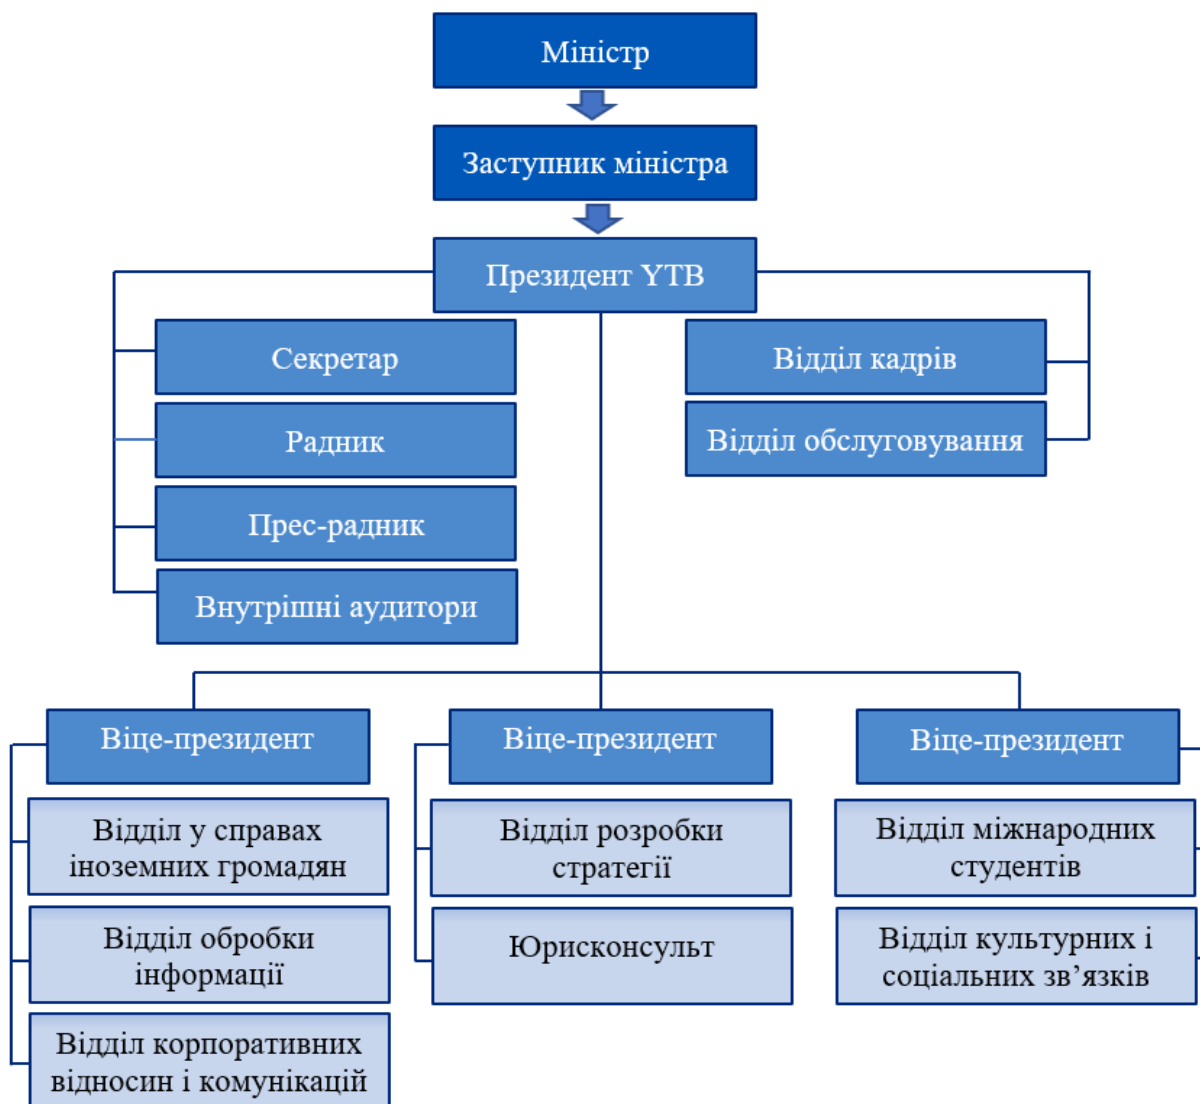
Міністр

Заступник міністра

Президент YTB

Секретар

Радник

Прес-радник

Внутрішні аудитори

Відділ кадрів

Відділ обслуговування

Віце-президент

Відділ у справах іноземних громадян

Відділ обробки інформації

Відділ корпоративних відносин і комунікацій

Віце-президент

Відділ розробки стратегії

Юрисконсульт

Віце-президент

Відділ міжнародних студентів

Відділ культурних і соціальних зв'язків